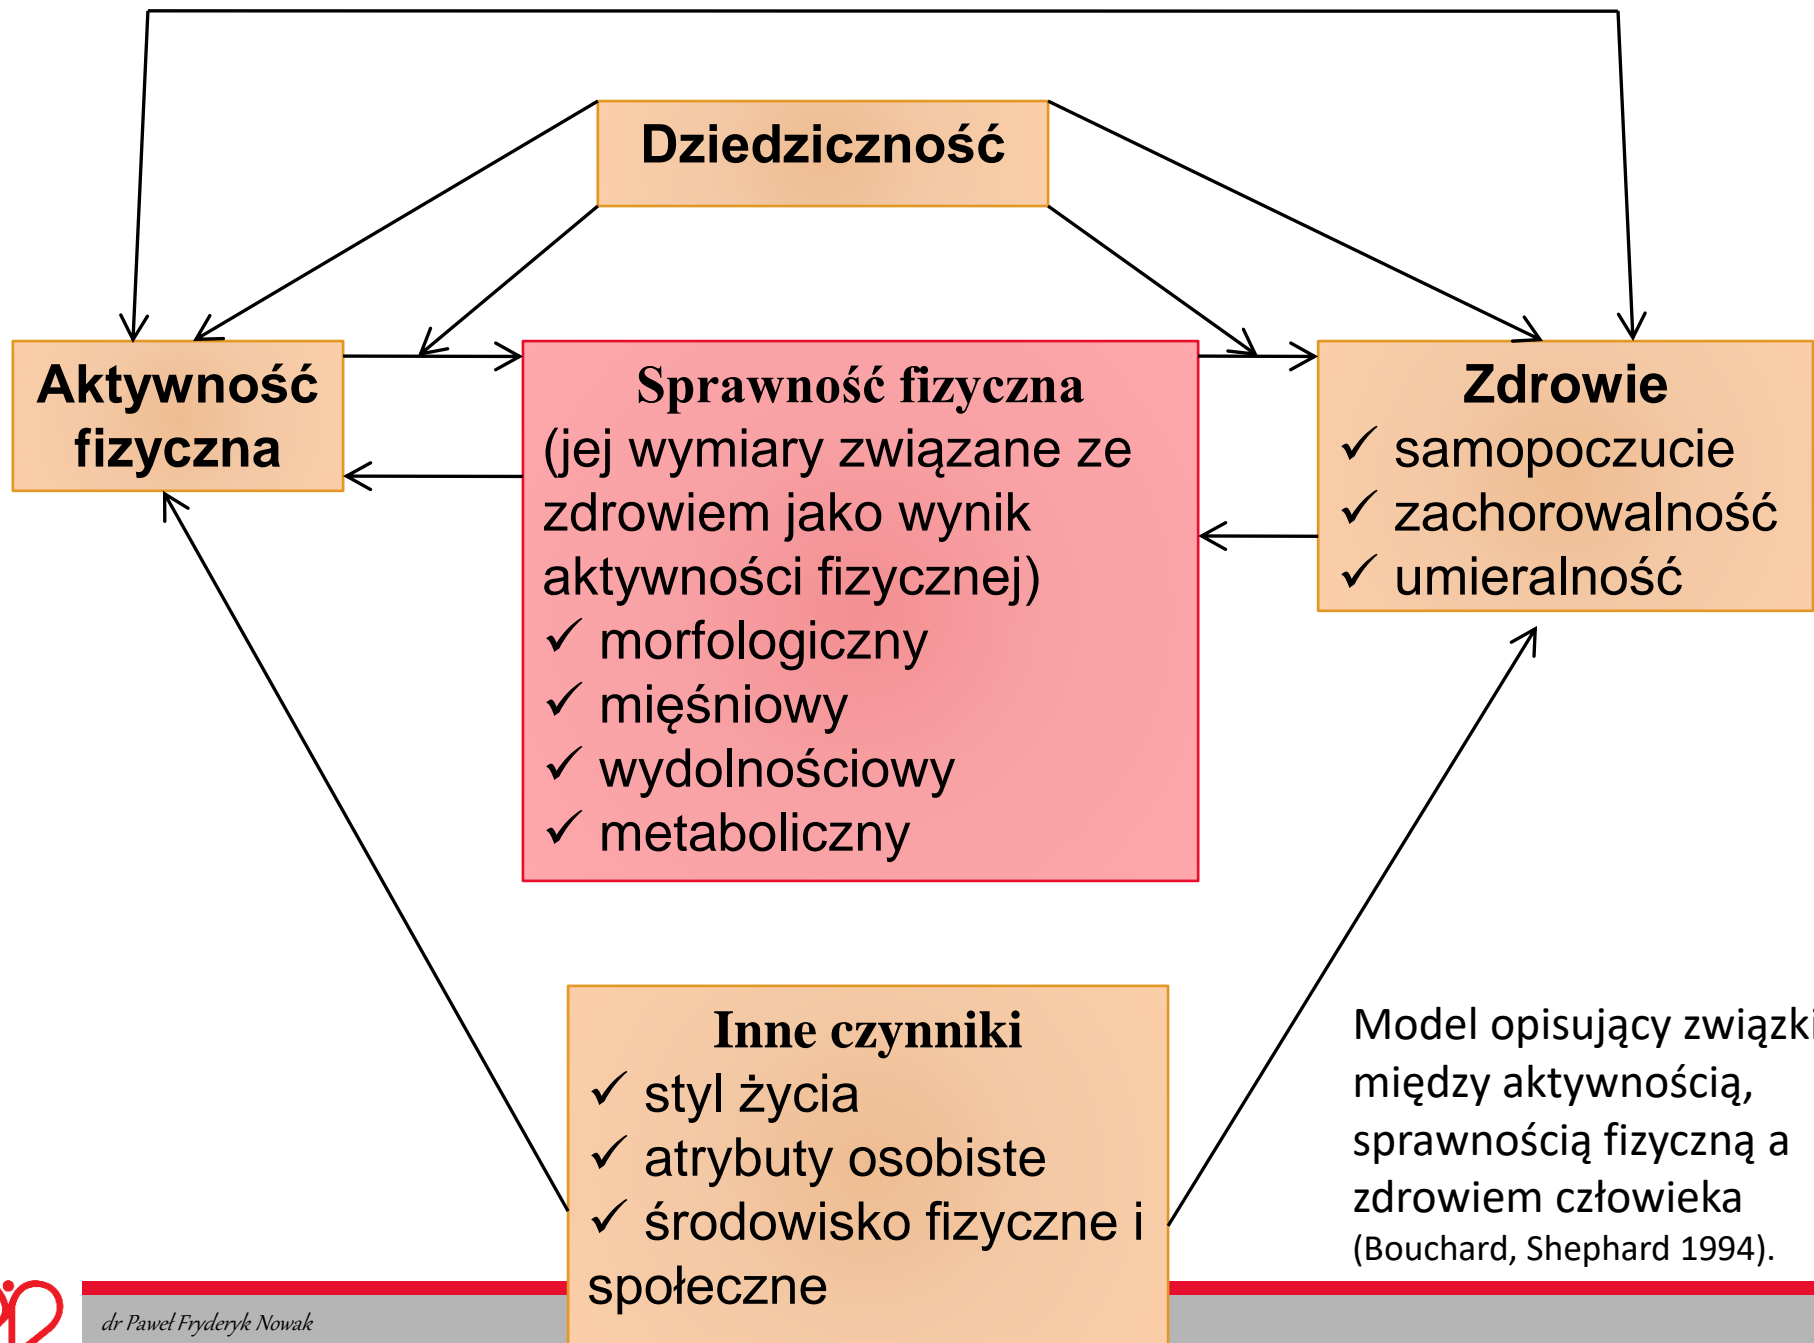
Dziedziczność

Aktywność fizyczna

Sprawność fizyczna
(jej wymiary związane ze zdrowiem jako wynik aktywności fizycznej)
✓ morfologiczny
✓ mięśniowy
✓ wydolnościowy
✓ metaboliczny

Zdrowie
✓ samopoczucie
✓ zachorowalność
✓ umieralność

Inne czynniki
✓ styl życia
✓ atrybuty osobiste
✓ środowisko fizyczne i społeczne

Model opisujący związki między aktywnością, sprawnością fizyczną a zdrowiem człowieka (Bouchard, Shephard 1994).

dr Paweł Fryderyk Nowak